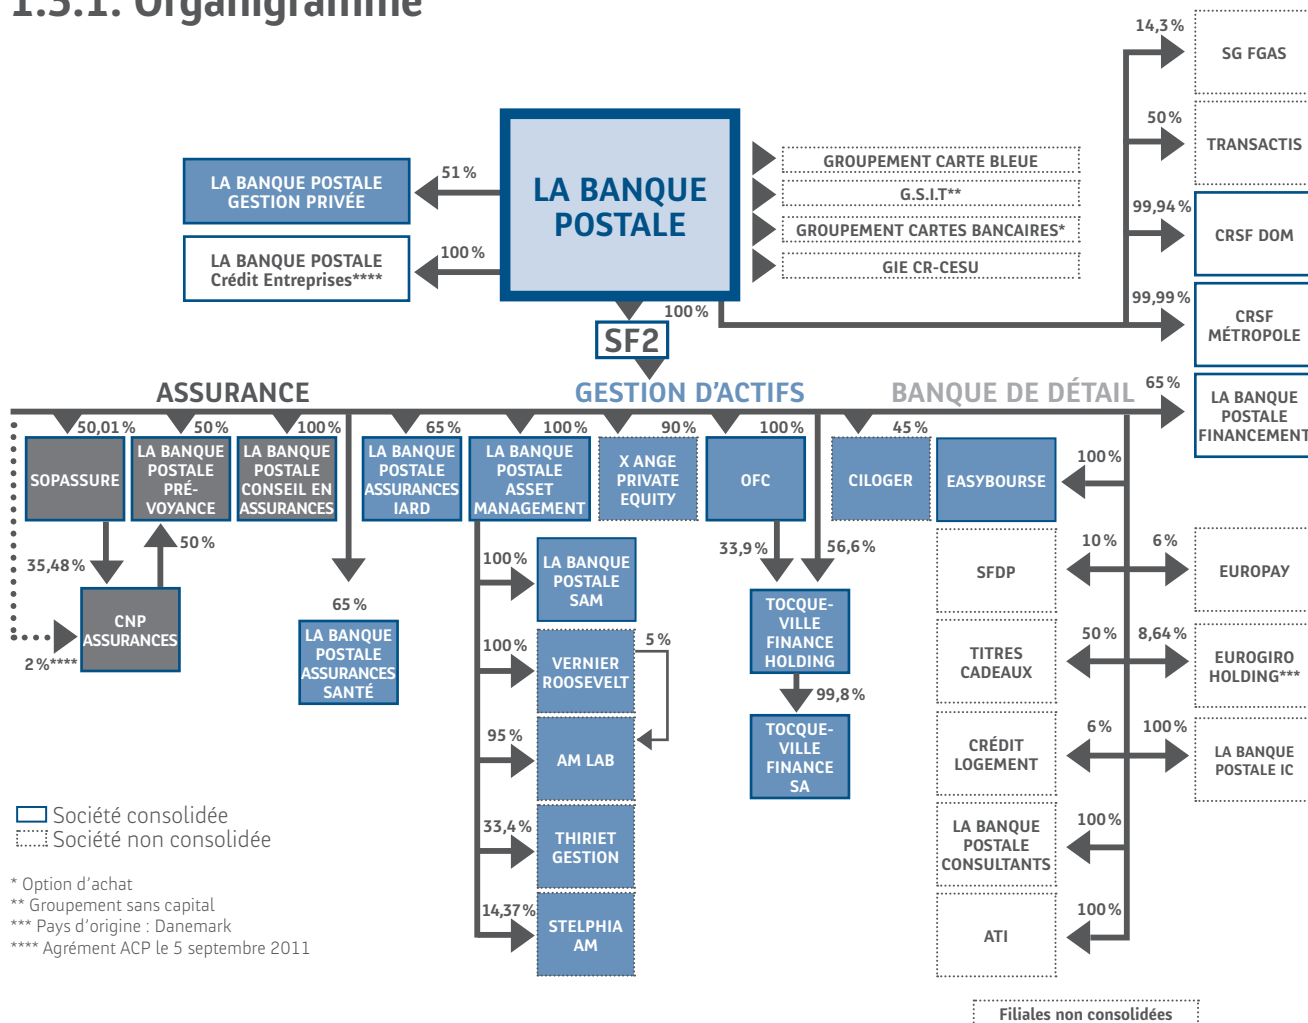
1.3.1. Organigramme

LA BANQUE POSTALE

51 %
LA BANQUE POSTALE GESTION PRIVÉE

100 %
LA BANQUE POSTALE Crédit Entreprises****

GROUPEMENT CARTE BLEUE
G.S.I.T**
GROUPEMENT CARTES BANCAIRES*
GIE CR-CESU

14,3 %
SG FGAS
50 %
TRANSACTIS
99,94 %
CRSF DOM
99,99 %
CRSF MÉTROPOLE

100 %
SF2

ASSURANCE
GESTION D'ACTIFS
BANQUE DE DÉTAIL

65 %
LA BANQUE POSTALE FINANCEMENT

50,01 %
SOPASSURE
50 %
LA BANQUE POSTALE PRÉ-VOYANCE
100 %
LA BANQUE POSTALE CONSEIL EN ASSURANCES
65 %
LA BANQUE POSTALE ASSURANCES IARD
100 %
LA BANQUE POSTALE ASSET MANAGEMENT
90 %
X ANGE PRIVATE EQUITY
100 %
OFC
45 %
CILOGER
EASYBOURSE
100 %

35,48 %
50 %
CNP ASSURANCES
2 %****

65 %
LA BANQUE POSTALE ASSURANCES SANTÉ

100 %
LA BANQUE POSTALE SAM
100 %
VERNIER ROOSEVELT
5 %
95 %
AM LAB
33,4 %
THIRIET GESTION
14,37 %
STELPHIA AM

33,9 %
56,6 %
TOCQUE-VILLE FINANCE HOLDING
99,8 %
TOCQUE-VILLE FINANCE SA

SFDP
10 %
6 %
EUROPAY
TITRES CADEAUX
50 %
8,64 %
EUROGIRO HOLDING***
CRÉDIT LOGEMENT
6 %
100 %
LA BANQUE POSTALE IC
LA BANQUE POSTALE CONSULTANTS
100 %
ATI
100 %

Société consolidée
Société non consolidée

* Option d'achat
** Groupement sans capital
*** Pays d'origine : Danemark
**** Agrément ACP le 5 septembre 2011

Filiales non consolidées